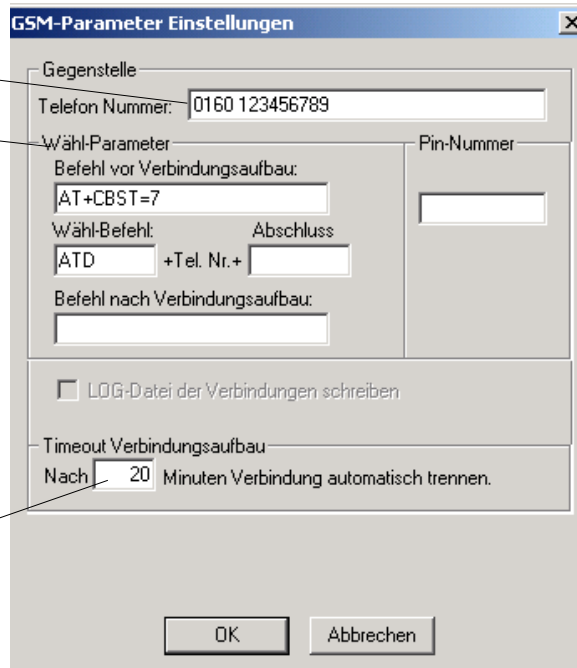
GSM-Parameter Einstellungen

Gegenstelle

Telefon Nummer: 0160 123456789

Wähl-Parameter

Befehl vor Verbindungsaufbau:

AT+CBST=7

Wähl-Befehl:

Abschluss

ATD

+Tel. Nr.+

Befehl nach Verbindungsaufbau:

Pin-Nummer

LOG-Datei der Verbindungen schreiben

Timeout Verbindungsaufbau

Nach 20 Minuten Verbindung automatisch trennen.

OK

Abbrechen